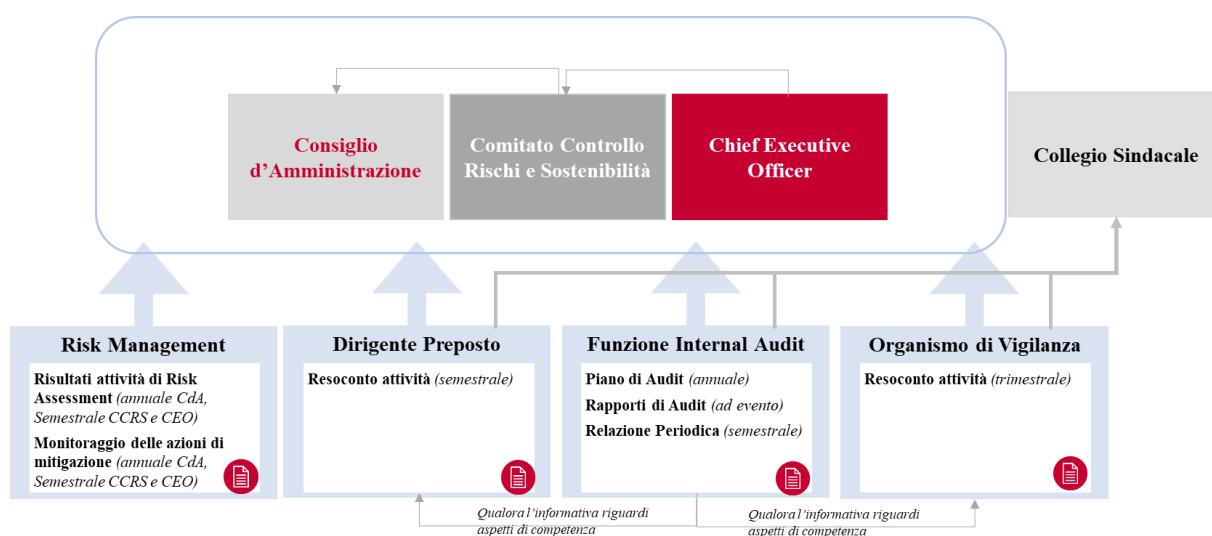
Consiglio d'Amministrazione

Comitato Controllo Rischi e Sostenibilità

Chief Executive Officer

Collegio Sindacale

Risk Management

Risultati attività di Risk Assessment *(annuale CdA, Semestrale CCRS e CEO)*

Monitoraggio delle azioni di mitigazione *(annuale CdA, Semestrale CCRS e CEO)*

Dirigente Preposto

Resoconto attività *(semestrale)*

Funzione Internal Audit

Piano di Audit *(annuale)*

Rapporti di Audit *(ad evento)*

Relazione Periodica *(semestrale)*

Organismo di Vigilanza

Resoconto attività *(trimestrale)*

*Qualora l'informativa riguardi aspetti di competenza*

*Qualora l'informativa riguardi aspetti di competenza*